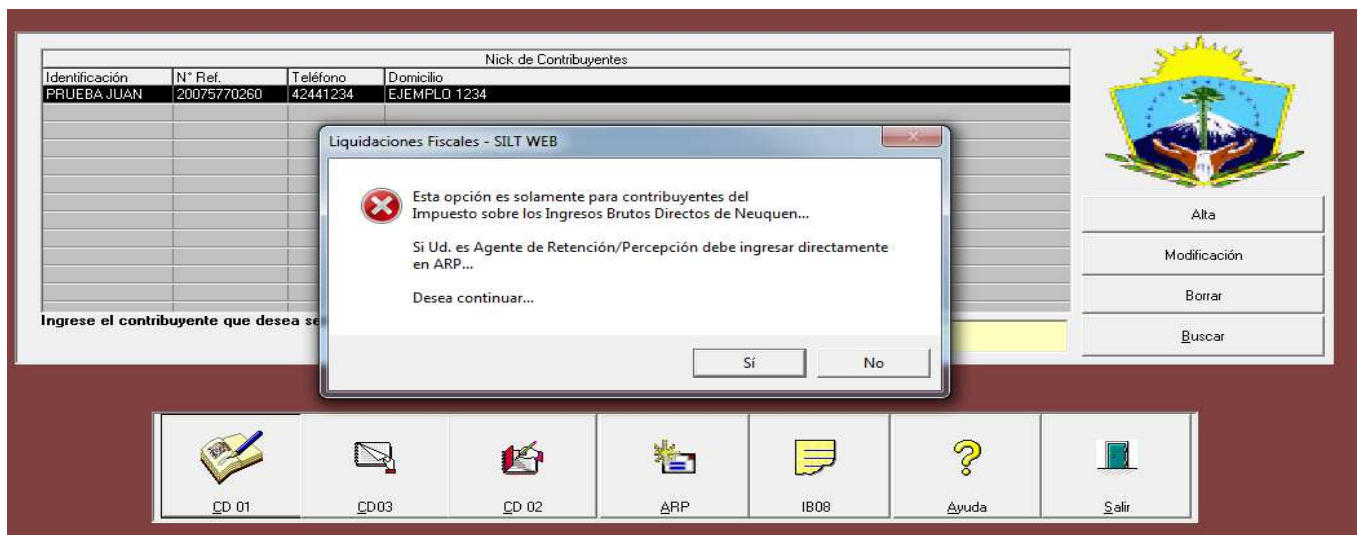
Nick de Contribuyentes

| Identificación | N° Ref. | Teléfono | Domicilio |
|---|---|---|---|
| PRUEBA JUAN | 20075770260 | 42441234 | EJEMPLO 1234 |

Ingrese el contribuyente que desea se

Liquidaciones Fiscales - SILT WEB

Esta opción es solamente para contribuyentes del Impuesto sobre los Ingresos Brutos Directos de Neuquen...

Si Ud. es Agente de Retención/Percepción debe ingresar directamente en ARP...

Desea continuar...

Sí

No

Alta

Modificación

Borrar

Buscar

CD 01

CD03

CD 02

ARP

IB08

Ayuda

Salir